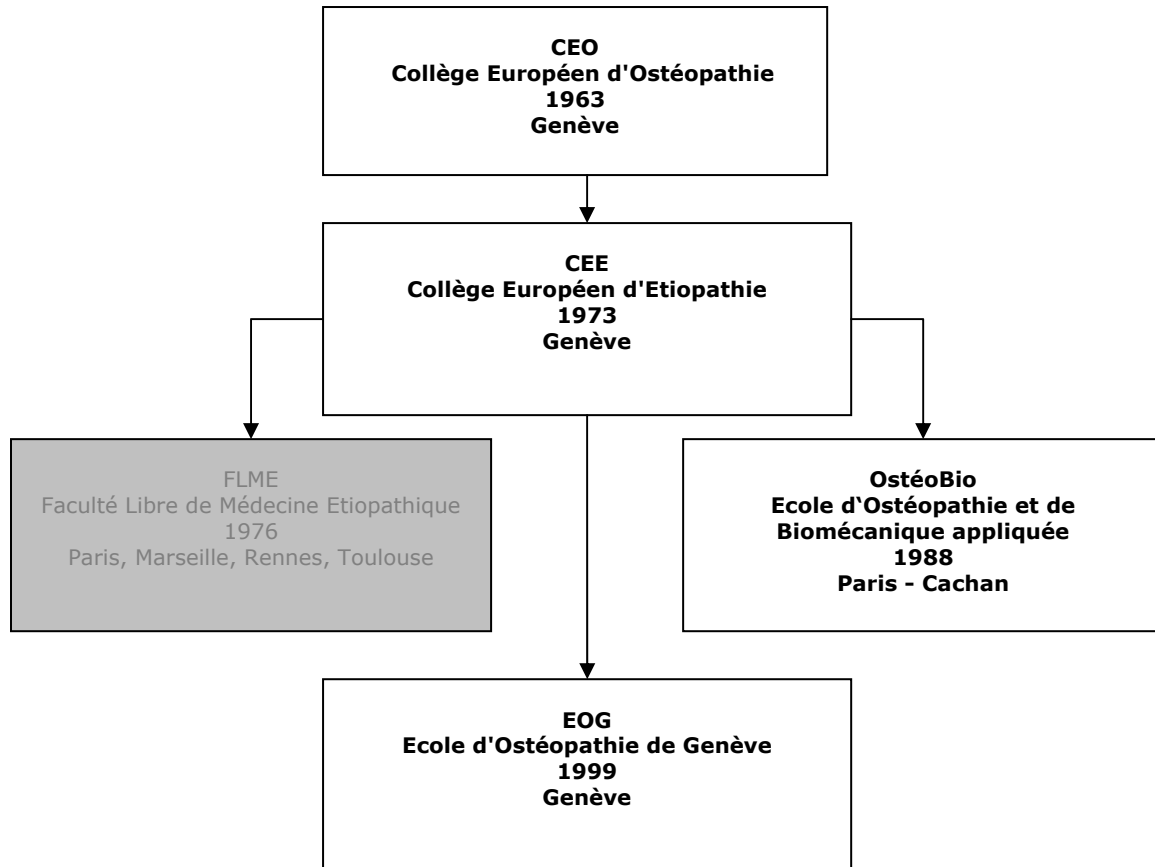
CEO
Collège Européen d'Ostéopathie
1963
Genève

CEE
Collège Européen d'Etiopathie
1973
Genève

FLME
Faculté Libre de Médecine Etiopathique
1976
Paris, Marseille, Rennes, Toulouse

OstéoBio
Ecole d'Ostéopathie et de Biomécanique appliquée
1988
Paris - Cachan

EOG
Ecole d'Ostéopathie de Genève
1999
Genève